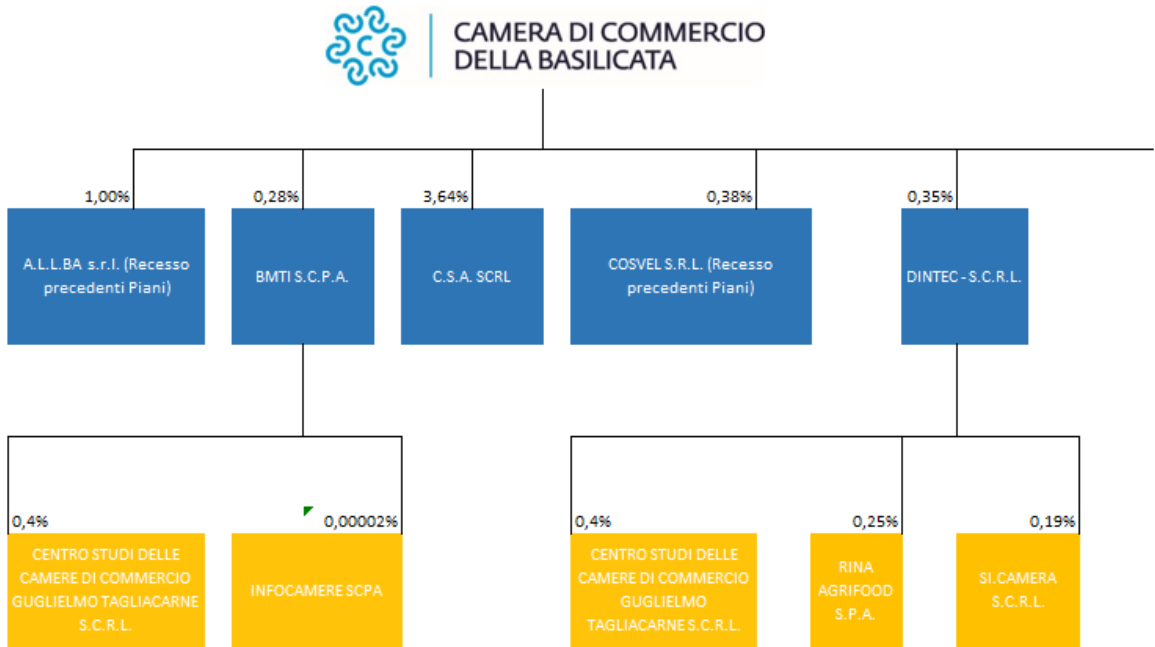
CAMERA DI COMMERCIO
DELLA BASILICATA

1,00%
A.L.L.BA s.r.l. (Recesso precedenti Piani)

0,28%
BMTI S.C.P.A.

3,64%
C.S.A. SCRL

0,38%
COSVEL S.R.L. (Recesso precedenti Piani)

0,35%
DINTEC - S.C.R.L.

0,4%
CENTRO STUDI DELLE CAMERE DI COMMERCIO GUGLIELMO TAGLIACARNE S.C.R.L.

0,00002%
INFOCAMERE SCPA

0,4%
CENTRO STUDI DELLE CAMERE DI COMMERCIO GUGLIELMO TAGLIACARNE S.C.R.L.

0,25%
RINA AGRIFOOD S.P.A.

0,19%
SI.CAMERA S.C.R.L.